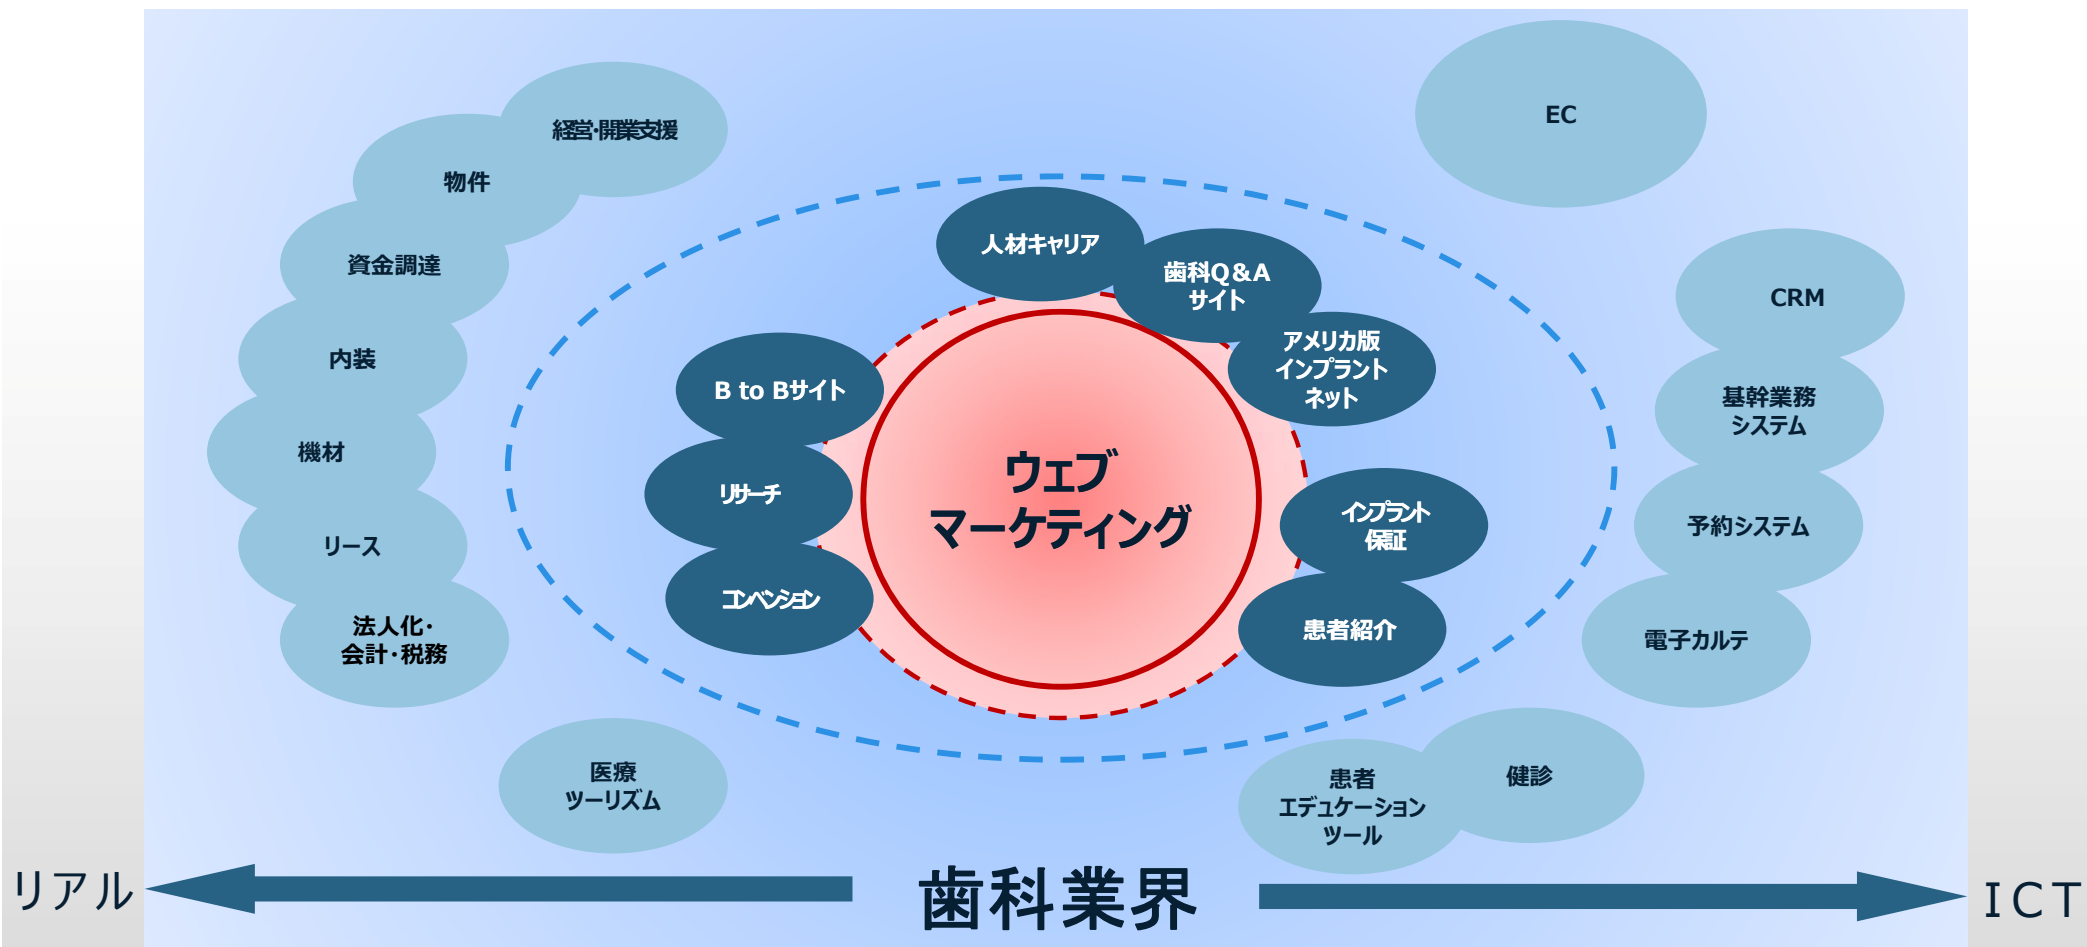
経営·開業支援

物件

資金調達

内装

機材

リース

法人化·
会計·税務

医療
ツーリズム

EC

CRM

基幹業務
システム

予約システム

電子カルテ

患者
エデュケーション
ツール

健診

人材キャリア

歯科Q&A
サイト

アメリカ版
インプラント
ネット

B to Bサイト

リサーチ

コンベンション

ウェブ
マーケティング

インプラント
保証

患者紹介

リアル

歯科業界

ICT